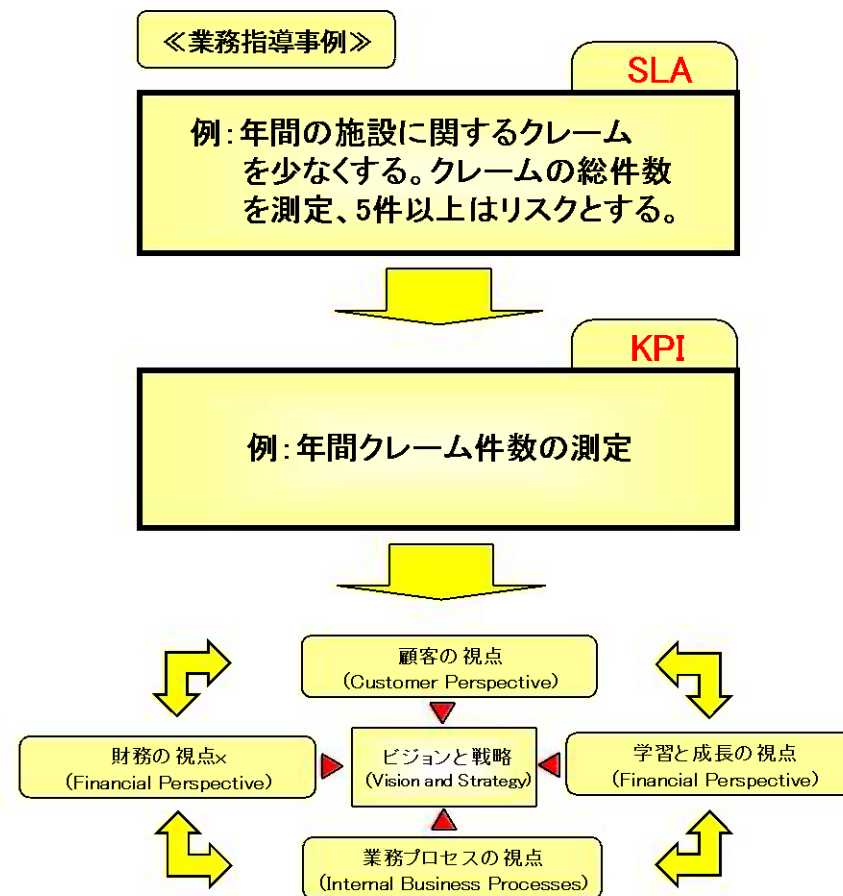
≪業務指導事例≫

SLA

例：年間の施設に関するクレームを少なくする。クレームの総件数を測定、5件以上はリスクとする。

KPI

例：年間クレーム件数の測定

顧客の視点
(Customer Perspective)

財務の視点×
(Financial Perspective)

ビジョンと戦略
(Vision and Strategy)

学習と成長の視点
(Financial Perspective)

業務プロセスの視点
(Internal Business Processes)